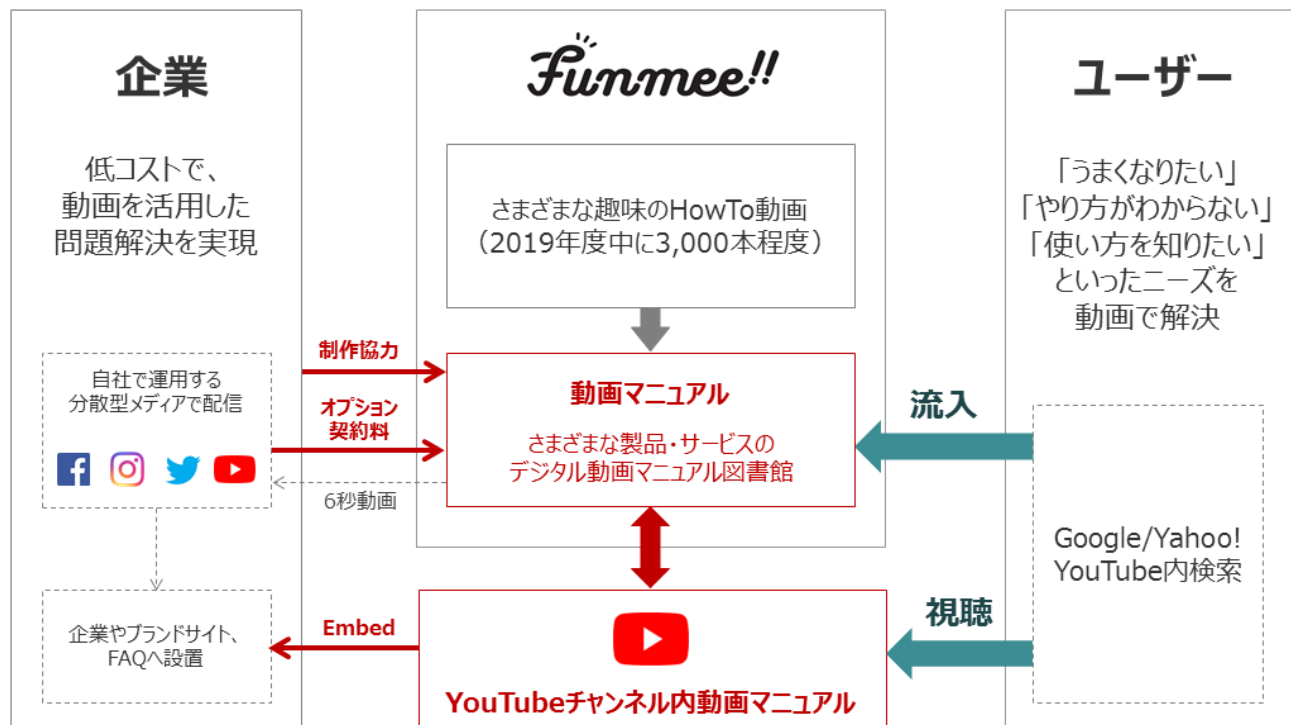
企業

低コストで、
動画を活用した
問題解決を実現

自社で運用する
分散型メディアで配信

企業やブランドサイト、
FAQへ設置

Funmee!!

さまざまな趣味のHowTo動画
（2019年度中に3,000本程度）

制作協力

オプション
契約料

6秒動画

動画マニュアル

さまざまな製品・サービスの
デジタル動画マニュアル図書館

Embed

YouTubeチャンネル内動画マニュアル

ユーザー

「うまくなりたい」
「やり方がわからない」
「使い方を知りたい」
といったニーズを
動画で解決

流入

Google/Yahoo!
YouTube内検索

視聴